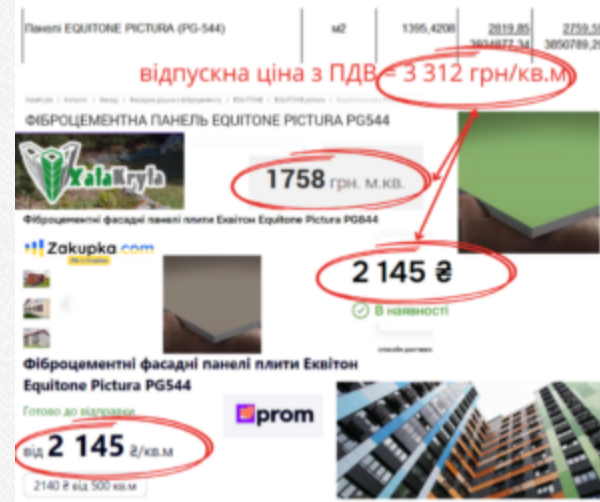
| Панелі EQUITONE PICTURA (PG-544) | м2 | 1395,4208 | 2819,85 3934877,34 | 2759,5 3850789,2 |
|---|---|---|---|---|

відпускна ціна з ПДВ – 3 312 грн/кв.м

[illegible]

ФІБРОЦЕМЕНТНА ПАНЕЛЬ EQUITONE PICTURA PG544

XataKryla

1758 грн. м.кв.

Фіброцементні фасадні панелі плити Еквітон Equitone Pictura PG844

Zakupka.com

2 145 ₴

В наявності

Фіброцементні фасадні панелі плити Еквітон Equitone Pictura PG544

prom

Готово до відправки

від 2 145 ₴/кв.м

2140 ₴ від 500 кв.м